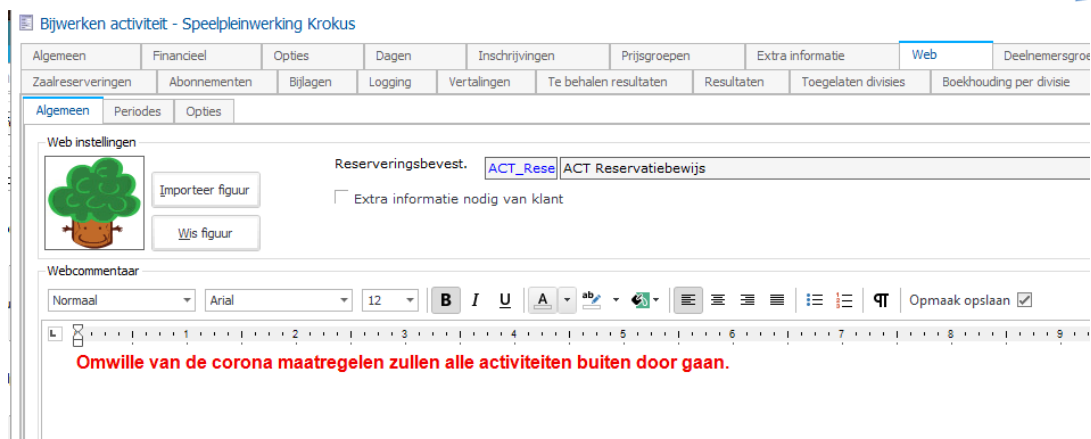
Bijwerken activiteit - Speelpleinwerking Krokus

Algemeen
Financieel
Opties
Dagen
Inschrijvingen
Prijsgroepen
Extra informatie
Web
Deelnemersgroe
Zaalreserveringen
Abonnementen
Bijlagen
Logging
Vertalingen
Te behalen resultaten
Resultaten
Toegelaten divisies
Boekhouding per divisie

Algemeen
Periodes
Opties

Web instellingen
Importeer figuur
Wis figuur
Reserveringsbevest.
ACT_Rese
ACT Reservatiebewijs
Extra informatie nodig van klant

Webcommentaar
Normaal
Arial
12
B
I
U
A
Opmaak opslaan

L 1 2 3 4 5 6 7 8 9

Omwille van de corona maatregelen zullen alle activiteiten buiten door gaan.